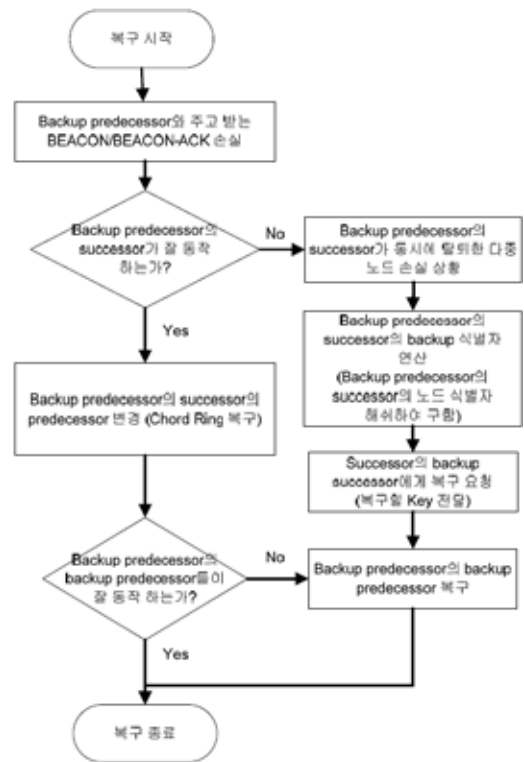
복구 시작

Backup predecessor와 주고 받는 BEACON/BEACON-ACK 손실

Backup predecessor의 successor가 잘 동작 하는가?

No

Backup predecessor의 successor가 동시에 탈퇴한 다중 노드 손실 상황

Yes

Backup predecessor의 successor의 backup 식별자 연산 (Backup predecessor의 successor의 노드 식별자 해쉬하여 구함)

Backup predecessor의 successor의 predecessor 변경 (Chord Ring 복구)

Successor의 backup successor에게 복구 요청 (복구할 Key 전달)

Backup predecessor의 backup predecessor들이 잘 동작 하는가?

No

Backup predecessor의 backup predecessor 복구

Yes

복구 종료